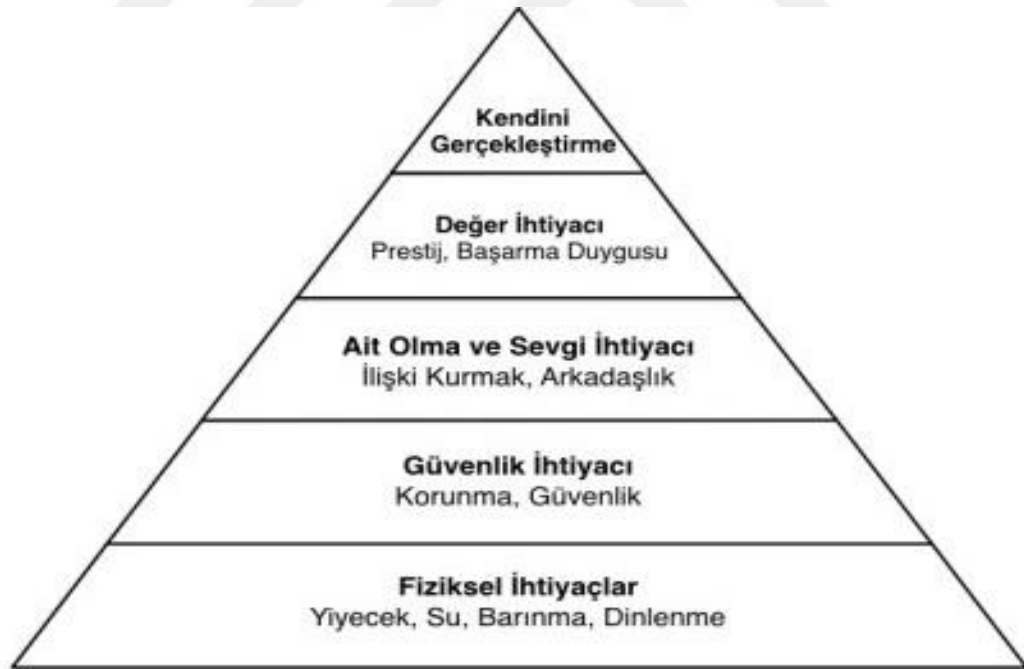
Kendini Gerçekleştirme

Değer İhtiyacı
Prestij, Başarma Duygusu

Ait Olma ve Sevgi İhtiyacı
İlişki Kurmak, Arkadaşlık

Güvenlik İhtiyacı
Korunma, Güvenlik

Fiziksel İhtiyaçlar
Yiyecek, Su, Barınma, Dinlenme